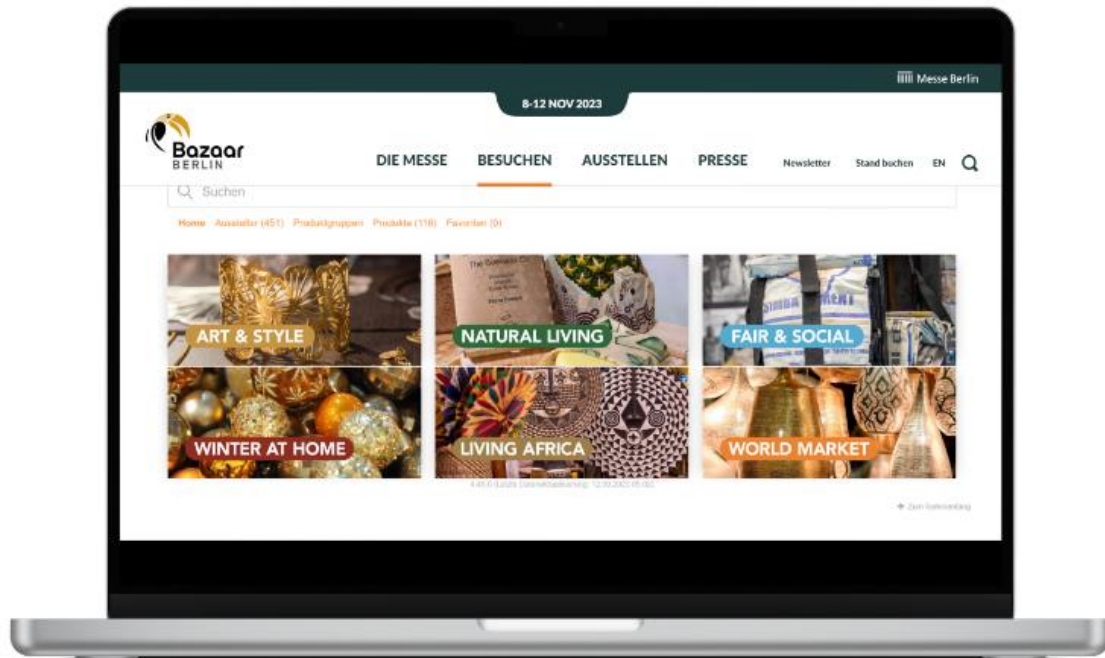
Messe Berlin

8-12 NOV 2023

Bazaar BERLIN

DIE MESSE BESUCHEN AUSSTELLEN PRESSE Newsletter Stand buchen EN

Suchen

Home Aussteller (451) Produktgruppen Produkte (116) Favoriten (0)

ART & STYLE

NATURAL LIVING

FAIR & SOCIAL

WINTER AT HOME

LIVING AFRICA

WORLD MARKET

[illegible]

Zum Seitenanfang